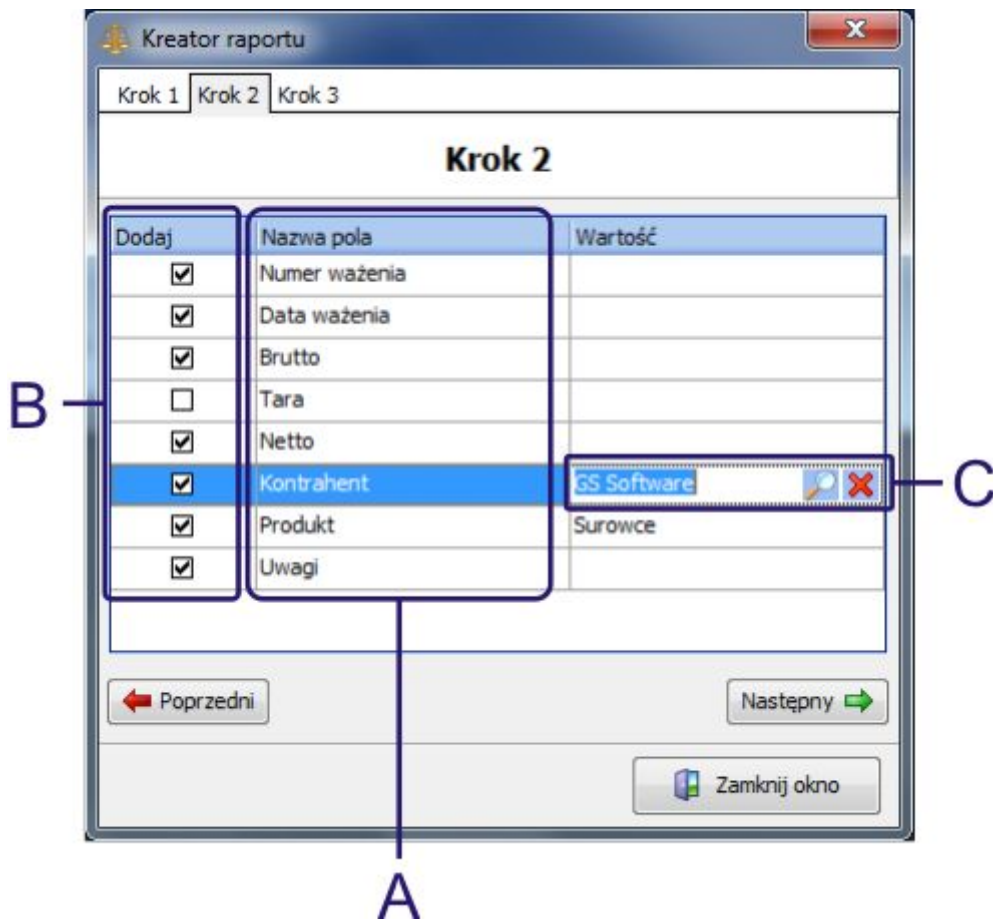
Kreator raportu

Krok 1 | Krok 2 | Krok 3

Krok 2

| Dodaj | Nazwa pola | Wartość |
|---|---|---|
| ☑ | Numer ważenia | |
| ☑ | Data ważenia | |
| ☑ | Brutto | |
| ☐ | Tara | |
| ☑ | Netto | |
| ☑ | Kontrahent | GS Software |
| ☑ | Produkt | Surowce |
| ☑ | Uwagi | |

Poprzedni

Następny

Zamknij okno

B

C

A